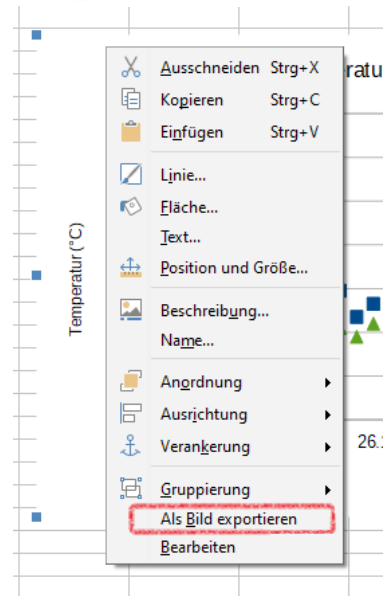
Temperatur (°C)

ratu

26.

Ausschneiden Strg+X
Kopieren Strg+C
Einfügen Strg+V
Linie...
Fläche...
Text...
Position und Größe...
Beschreibung...
Name...
Anordnung
Ausrichtung
Verankerung
Gruppierung
Als Bild exportieren
Bearbeiten